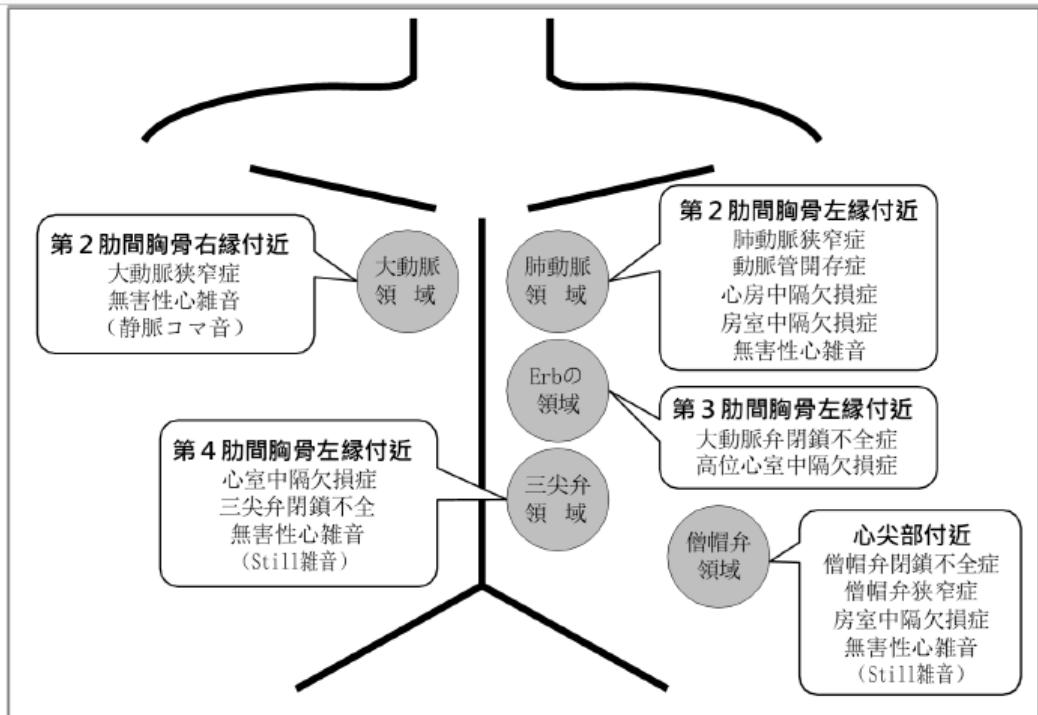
第２肋間胸骨右縁付近
大動脈狭窄症
無害性心雑音
（静脈コマ音）

大動脈
領　域

肺動脈
領　域

第２肋間胸骨左縁付近
肺動脈狭窄症
動脈管開存症
心房中隔欠損症
房室中隔欠損症
無害性心雑音

Erbの
領域

第３肋間胸骨左縁付近
大動脈弁閉鎖不全症
高位心室中隔欠損症

第４肋間胸骨左縁付近
心室中隔欠損症
三尖弁閉鎖不全
無害性心雑音
（Still雑音）

三尖弁
領　域

僧帽弁
領域

心尖部付近
僧帽弁閉鎖不全症
僧帽弁狭窄症
房室中隔欠損症
無害性心雑音
（Still雑音）